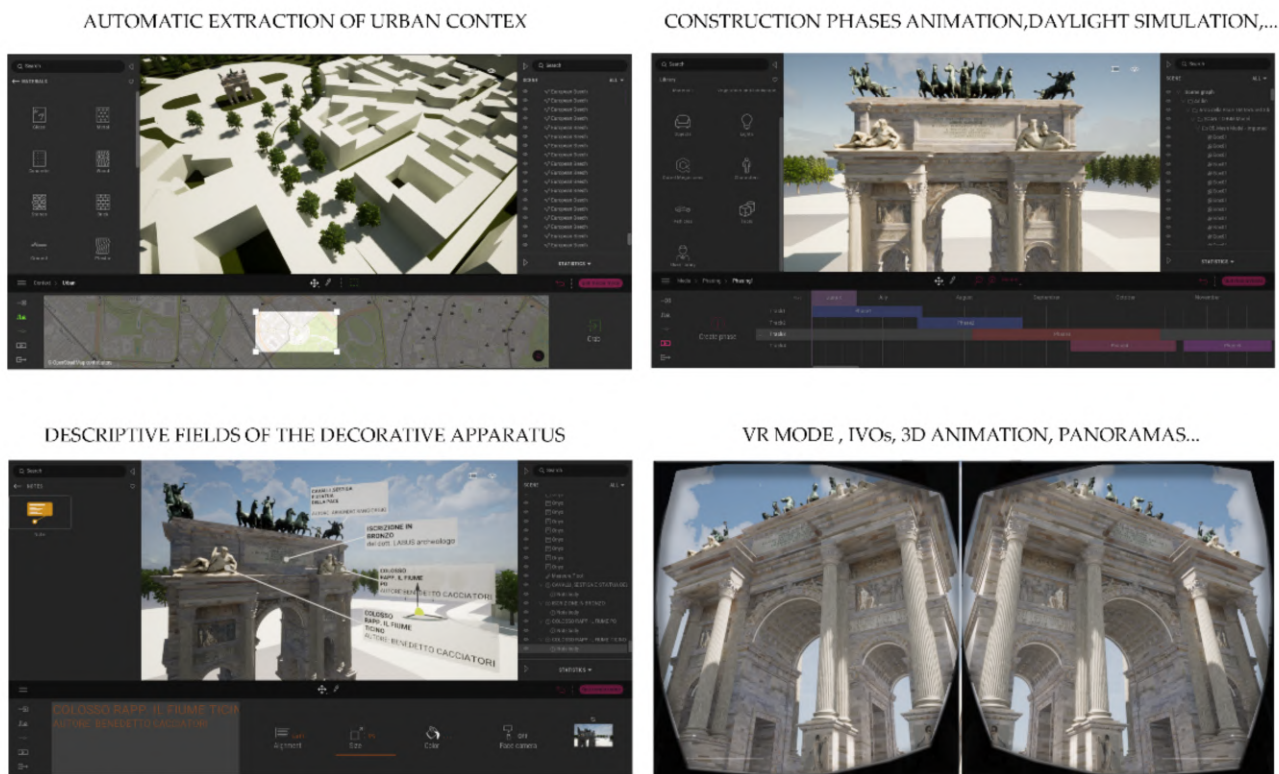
AUTOMATIC EXTRACTION OF URBAN CONTEX

CONSTRUCTION PHASES ANIMATION,DAYLIGHT SIMULATION,...

Search

MATERIALS

Search

SCENE

Context | Urban

© OpenStreetMap contributors

Clip

Search

Library

Search

SCENE

Create phase

DESCRIPTIVE FIELDS OF THE DECORATIVE APPARATUS

VR MODE , IVOs, 3D ANIMATION, PANORAMAS...

Search

NOTES

Search

SCENE

ISCRIZIONE IN BRONZO

COLOSSO RAPP. IL FIUME PO

AUTORE: BENEDETTO CACCIATORI

COLOSSO RAPP. IL FIUME TICINO

AUTORE: BENEDETTO CACCIATORI

STATISTICS

COLOSSO RAPP. IL FIUME TICIN

AUTORE: BENEDETTO CACCIATORI

Alignment

Size

Color

Face camera